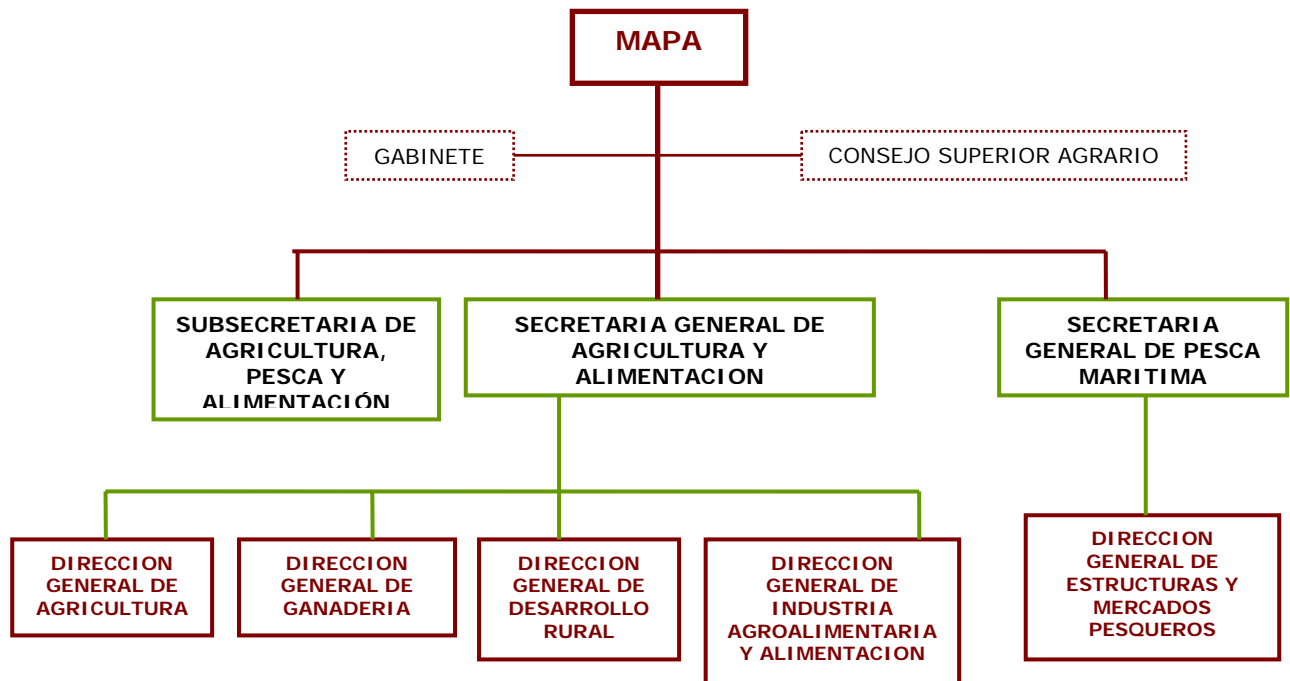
MAPA

GABINETE

CONSEJO SUPERIOR AGRARIO

SUBSECRETARIA DE AGRICULTURA, PESCA Y ALIMENTACIÓN

SECRETARIA GENERAL DE AGRICULTURA Y ALIMENTACION

SECRETARIA GENERAL DE PESCA MARITIMA

DIRECCION GENERAL DE AGRICULTURA

DIRECCION GENERAL DE GANADERIA

DIRECCION GENERAL DE DESARROLLO RURAL

DIRECCION GENERAL DE INDUSTRIA AGROALIMENTARIA Y ALIMENTACION

DIRECCION GENERAL DE ESTRUCTURAS Y MERCADOS PESQUEROS